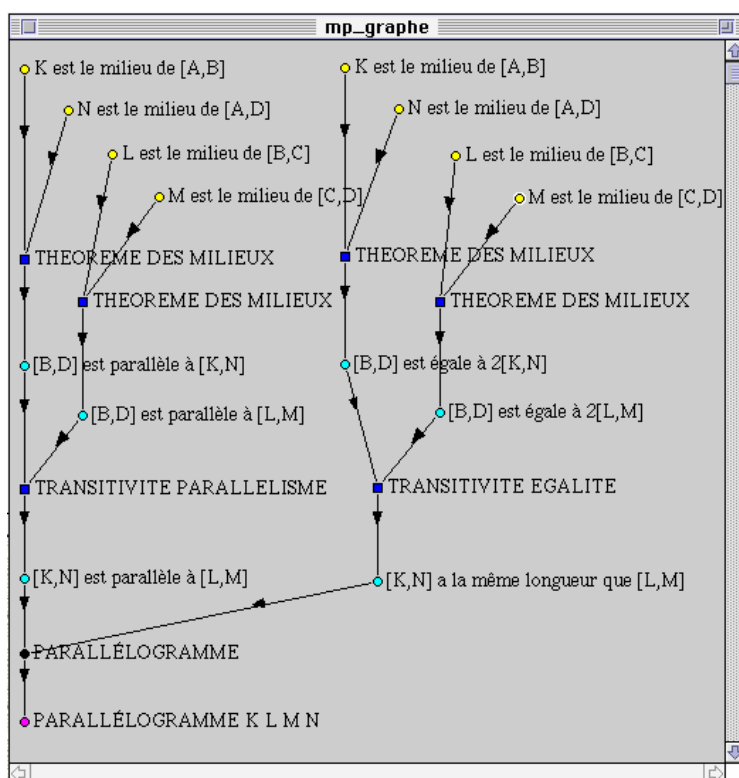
mp_graphe

K est le milieu de [A,B]
N est le milieu de [A,D]
L est le milieu de [B,C]
M est le milieu de [C,D]
THEOREME DES MILIEUX
THEOREME DES MILIEUX
[B,D] est parallèle à [K,N]
[B,D] est parallèle à [L,M]
TRANSITIVITE PARALLELISME
[K,N] est parallèle à [L,M]

K est le milieu de [A,B]
N est le milieu de [A,D]
L est le milieu de [B,C]
M est le milieu de [C,D]
THEOREME DES MILIEUX
THEOREME DES MILIEUX
[B,D] est égale à 2[K,N]
[B,D] est égale à 2[L,M]
TRANSITIVITE EGALITE
[K,N] a la même longueur que [L,M]

PARALLÉLOGRAMME
PARALLÉLOGRAMME K L M N